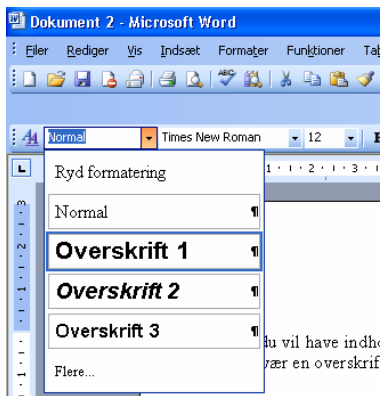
Dokument 2 - Microsoft Word

Filer Rediger Vis Indsæt Formater Funktioner Ta

Normal Times New Roman 12

Ryd formatering

Normal ¶

Overskrift 1 ¶

Overskrift 2 ¶

Overskrift 3 ¶

Flere...

du vil have indho
ær en overskrif